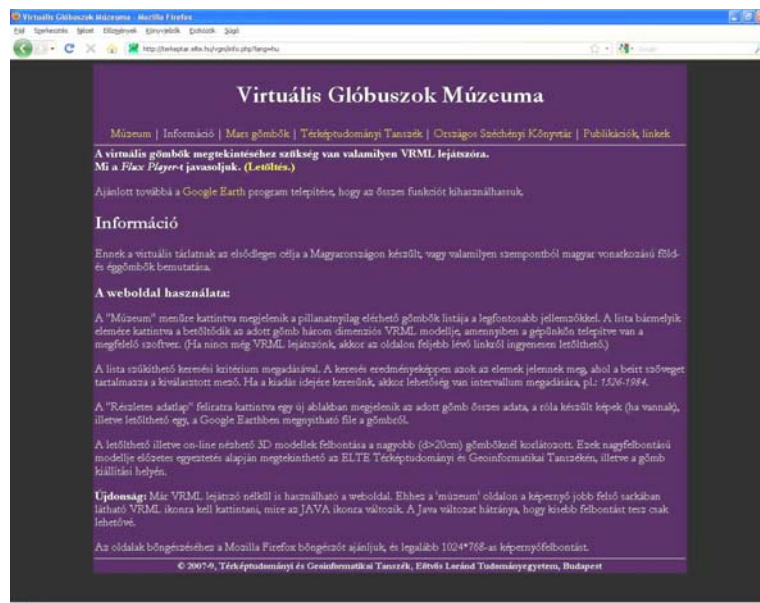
Virtuális Glóbuszok Múzeuma - Mozilla Firefox

Fájl Szerkesztés Nézet Előzmények Könyvjelzők Eszközök Súgó

http://terkeptar.elte.hu/vgm/info.php?lang=hu

Virtuális Glóbuszok Múzeuma

Múzeum | Információ | Mars gömbök | Térképtudományi Tanszék | Országos Széchényi Könyvtár | Publikációk, linkek

A virtuális gömbök megtekintéséhez szükség van valamilyen VRML lejátszóra.
Mi a Flux Player-t javasoljuk. (Letöltés.)

Ajánlott továbbá a Google Earth program telepítése, hogy az összes funkciót kihasználhassuk.

Információ

Ennek a virtuális tárlatnak az elsődleges célja a Magyarországon készült, vagy valamilyen szempontból magyar vonatkozású föld- és égglóbuszok bemutatása.

A weboldal használata:

A "Múzeum" menüre kattintva megjelenik a pillanatnyilag elérhető gömbök listája a legfontosabb jellemzőkkel. A lista bármelyik elemére kattintva a betöltődik az adott gömb három dimenziós VRML modellje, amennyiben a gépünkön telepítve van a megfelelő szoftver. (Ha nincs még VRML lejátszónk, akkor az oldalon feljebb lévő linkről ingyenesen letölthető.)

A lista szűkíthető keresési kritérium megadásával. A keresés eredményeképpen azok az elemek jelennek meg, ahol a beírt szöveget tartalmazza a kiválasztott mező. Ha a kiadás idejére keresünk, akkor lehetőség van intervallum megadására, pl.: 1526-1984.

A "Részletes adatlap" feliratra kattintva egy új ablakban megjelenik az adott gömb összes adata, a róla készült képek (ha vannak), illetve letölthető egy, a Google Earthben megnyitható file a gömbről.

A letölthető illetve on-line nézhető 3D modellek felbontása a nagyobb (d>20cm) gömböknél korlátozott. Ezek nagyfelbontású modellje előzetes egyeztetés alapján megtekinthető az ELTE Térképtudományi és Geoinformatikai Tanszékén, illetve a gömb kiállítási helyén.

Újdonság: Már VRML lejátszó nélkül is használható a weboldal. Ehhez a 'múzeum' oldalon a képernyő jobb felső sarkában látható VRML ikonra kell kattintani, mire az JAVA ikonra változik. A Java változat hátránya, hogy kisebb felbontást tesz csak lehetővé.

Az oldalak böngészéséhez a Mozilla Firefox böngészőt ajánljuk, és legalább 1024*768-as képernyőfelbontást.

© 2007-9, Térképtudományi és Geoinformatikai Tanszék, Eötvös Loránd Tudományegyetem, Budapest